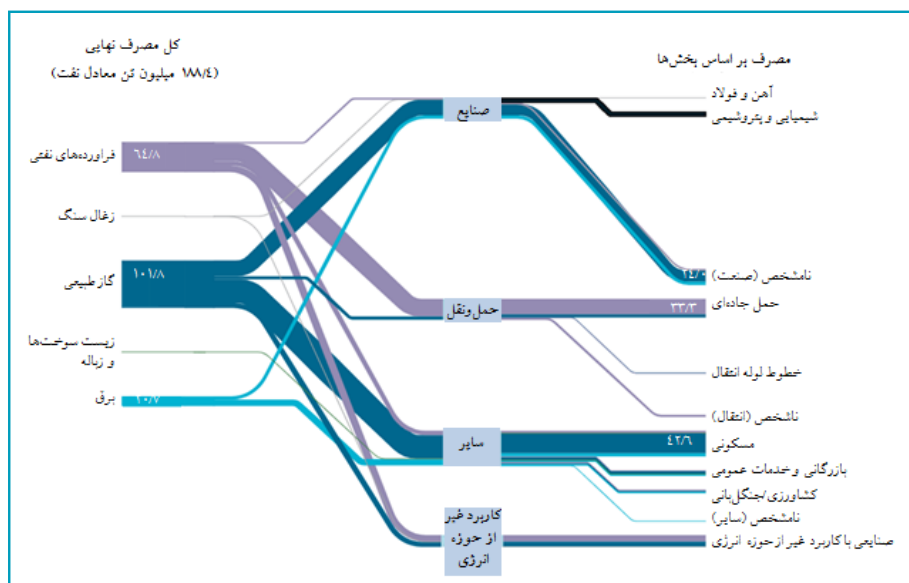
کل مصرف نهایی
(۱۸۸/۴ میلیون تن معادل نفت)

فراورده‌های نفتی ۶۴/۸

زغال سنگ

گاز طبیعی ۱۰۱/۸

زیست سوخت‌ها و زباله

برق ۲۰/۷

صنایع

حمل ونقل

سایر

کاربرد غیر از حوزه انرژی

مصرف بر اساس بخش‌ها

آهن و فولاد

شیمیایی و پتروشیمی

نامشخص (صنعت) ۲۴/۰

حمل جاده‌ای ۳۳/۳

خطوط لوله انتقال

نامشخص (انتقال)

مسکونی ۴۲/۶

بازرگانی و خدمات عمومی

کشاورزی/جنگل‌بانی

نامشخص (سایر)

صنایعی با کاربرد غیر از حوزه انرژی